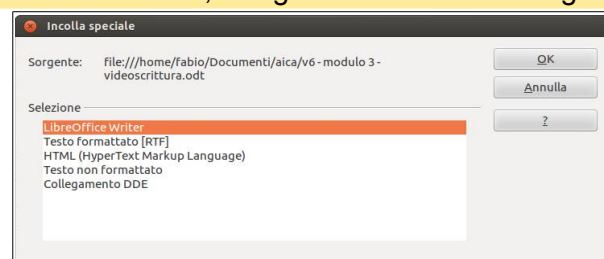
Incolla speciale

Sorgente: file:///home/fabio/Documenti/aica/v6 - modulo 3 - videoscrittura.odt

OK
Annulla
?

Selezione
LibreOffice Writer
Testo formattato [RTF]
HTML (HyperText Markup Language)
Testo non formattato
Collegamento DDE